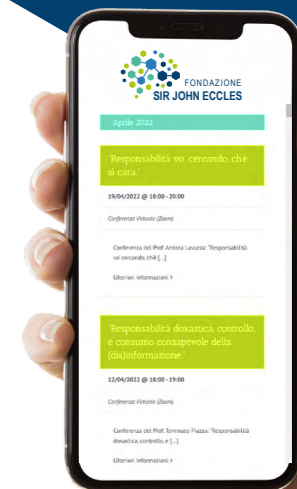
FONDAZIONE
SIR JOHN ECCLES

Aprile 2022

"Responsabilità vo' cercando, ch'è sì cara."

19/04/2022 @ 18:00 - 20:00

Conferenza Virtuale (Zoom)

Conferenza del Prof. Andrea Lavazza: "Responsabilità vo' cercando, ch'è [...]

Ulteriori informazioni »

"Responsabilità doxastica, controllo, e consumo consapevole della (dis)informazione."

12/04/2022 @ 18:00 - 19:00

Conferenza Virtuale (Zoom)

Conferenza del Prof. Tommaso Piazza: "Responsabilità doxastica, controllo, e [...]

Ulteriori informazioni »